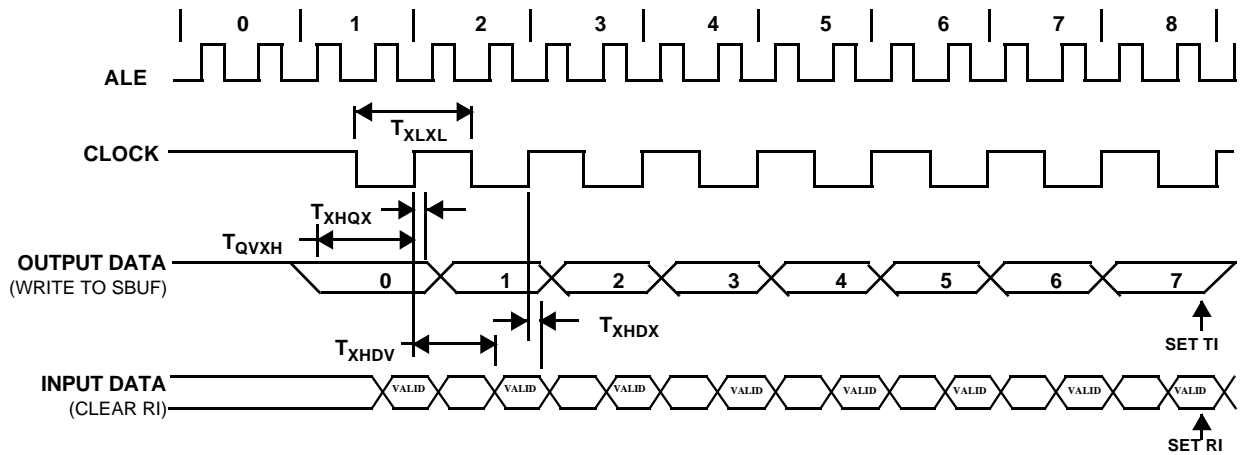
0 1 2 3 4 5 6 7 8

ALE

$T_{XLXL}$

CLOCK

$T_{XHQX}$

$T_{QVXH}$

OUTPUT DATA
(WRITE TO SBUF)

0 1 2 3 4 5 6 7

$T_{XHDX}$

$T_{XHDV}$

SET TI

INPUT DATA
(CLEAR RI)

VALID VALID VALID VALID VALID VALID VALID VALID

SET RI